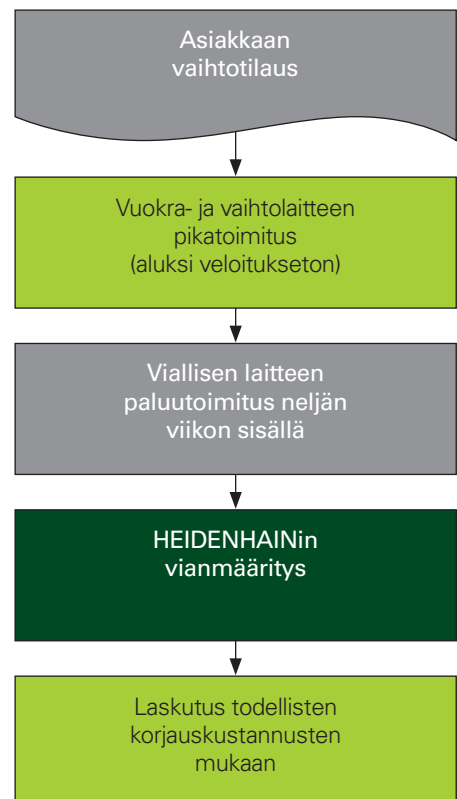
Asiakkaan vaihtotilaus

Vuokra- ja vaihtolaitteen pikatoimitus (aluksi veloitukseton)

Viallisen laitteen paluutoimitus neljän viikon sisällä

HEIDENHAINin vianmääritys

Laskutus todellisten korjauskustannusten mukaan